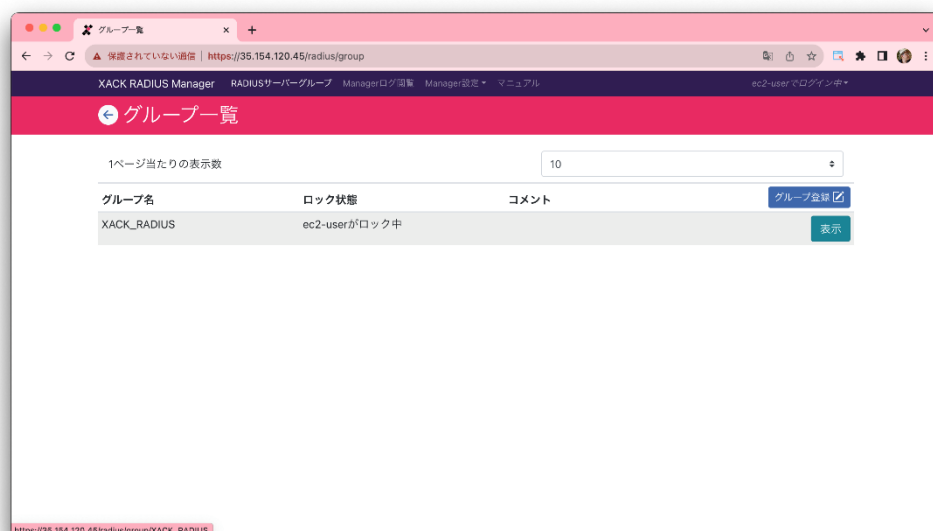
グループ一覧

保護されていない通信 | https://35.154.120.45/radius/group

XACK RADIUS Manager RADIUSサーバーグループ Managerログ閲覧 Manager設定 マニュアル ec2-userでログイン中

グループ一覧

1ページ当たりの表示数 10

| グループ名 | ロック状態 | コメント | グループ登録 |
|---|---|---|---|
| XACK_RADIUS | ec2-userがロック中 | | 表示 |

https://35.154.120.45/radius/group/XACK_RADIUS